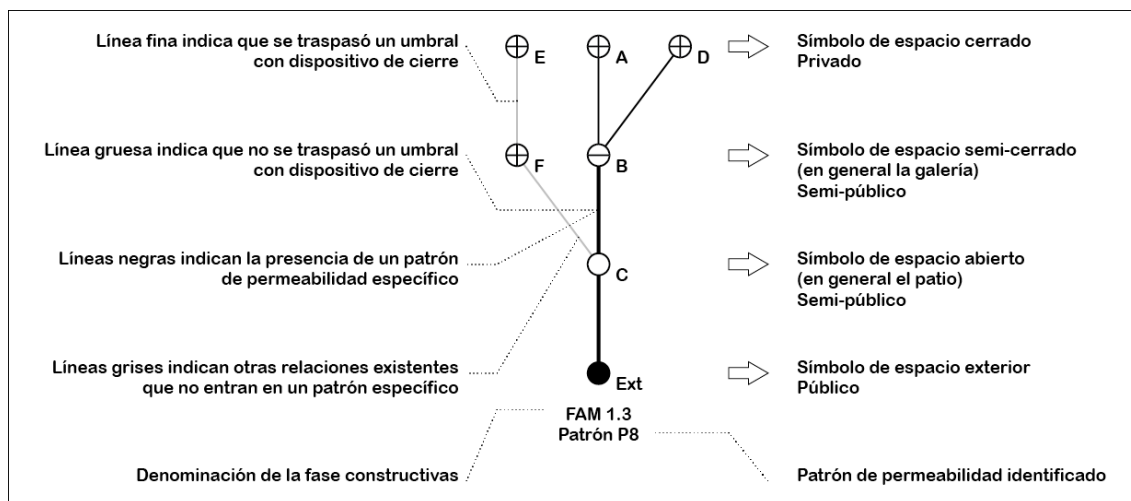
Línea fina indica que se traspasó un umbral con dispositivo de cierre

Línea gruesa indica que no se traspasó un umbral con dispositivo de cierre

Líneas negras indican la presencia de un patrón de permeabilidad específico

Líneas grises indican otras relaciones existentes que no entran en un patrón específico

Denominación de la fase constructivas

E

A

D

F

B

C

Ext

FAM 1.3
Patrón P8

Símbolo de espacio cerrado
Privado

Símbolo de espacio semi-cerrado
(en general la galería)
Semi-público

Símbolo de espacio abierto
(en general el patio)
Semi-público

Símbolo de espacio exterior
Público

Patrón de permeabilidad identificado